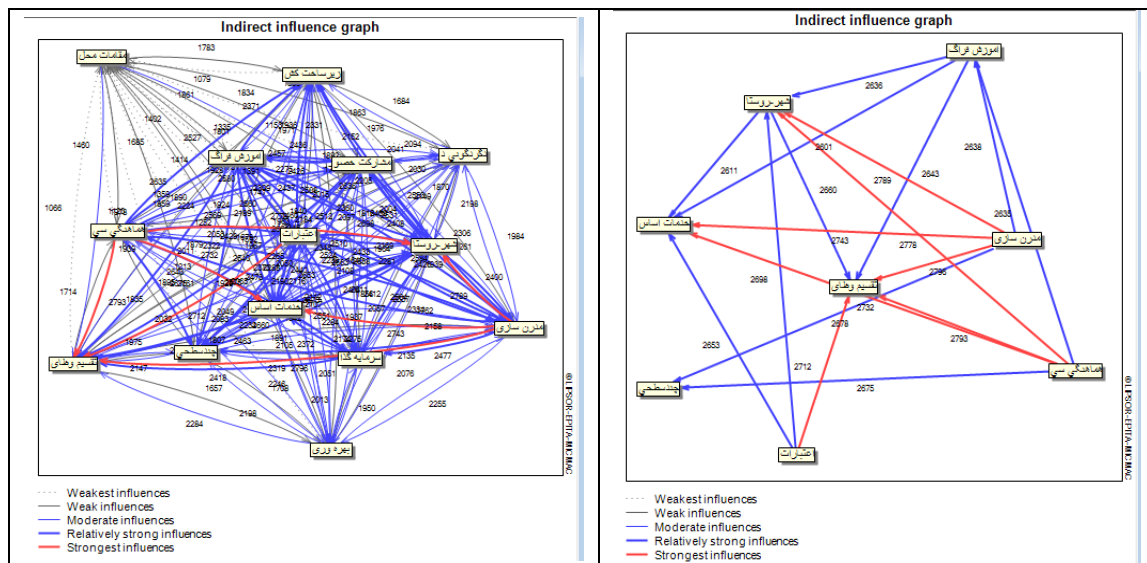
Indirect influence graph

مقامات محلی
زیرساخت کلان
آموزش فراگیر
مشارکت عمومی
نگرش دولت
هماهنگی سی
عشایر
شهر-روستا
خدمات اساس
مدرن سازی
تقسیم وظای
چندسطحی
سرمایه گذا
بهره وری

1783 1079 1834 1861 2371 1684 1402 1863 2527 1335 1150 2331 1976 1685 1474 2152 2094 1460 2041 2030 1066 1870 2186 1984 2306 2490 1714 2793 1955 2732 2032 2712 1875 2453 2168 2147 2135 2477 2418 1657 2076 2319 2246 2051 2198 2013 1950 2255 2284 2743 2789

©LIPSOR-EPITA-MICMAC

Weakest influences
Weak influences
Moderate influences
Relatively strong influences
Strongest influences

Indirect influence graph

آموزش فراگیر
شهر-روستا
خدمات اساس
مدرن سازی
تقسیم وظای
چندسطحی
هماهنگی سی
عشایر

2636 2601 2611 2660 2789 2643 2638 2635 2743 2778 2698 2795 2732 2678 2793 2653 2712 2675

©LIPSOR-EPITA-MICMAC

Weakest influences
Weak influences
Moderate influences
Relatively strong influences
Strongest influences